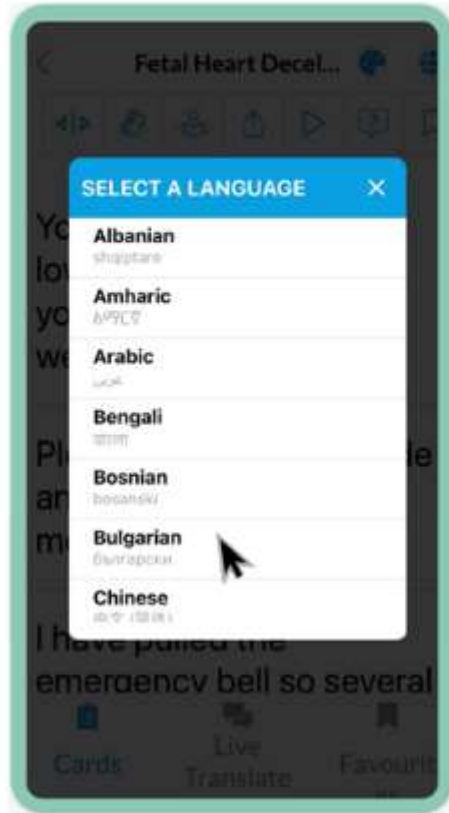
Fetal Heart Decel...

SELECT A LANGUAGE ×

Albanian
shqiptare

Amharic
አማርኛ

Arabic
عربى

Bengali
বাংলা

Bosnian
bosanski

Bulgarian
български

Chinese
中文 (简体)

Yo
lo
yo
we

Pl de
ar
m

I have pulled the emergency bell so several

Cards

Live Translate

Favourit